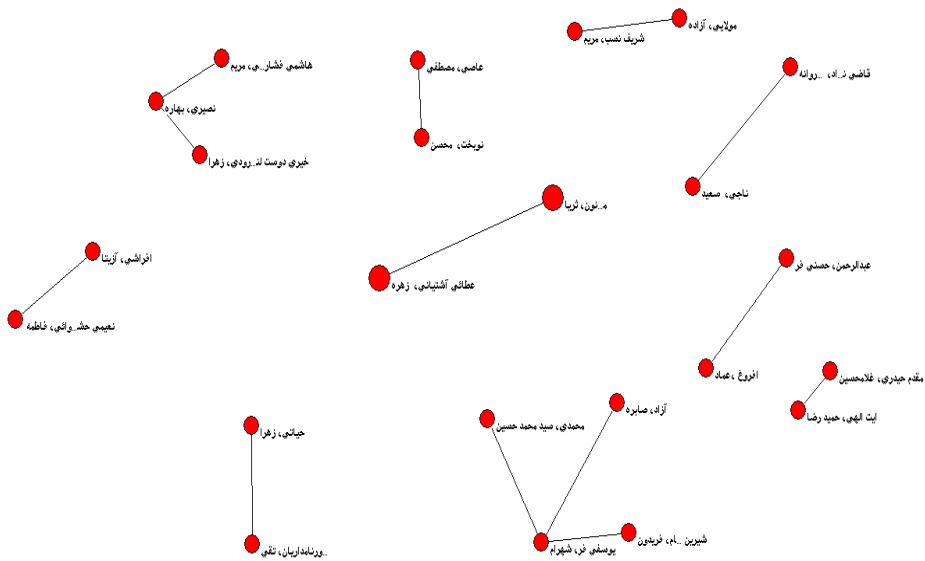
مولایی، آزاده
شریف نسب، مریم
هاشمی قشار...ی، مریم
عاصی، مصطفی
قاضی ن..اد، ..روانه
نصیری، بهاره
نوبخت، محسن
خیری دوست لن..رودی، زهرا
ناجی، سعید
م..نون، ثریا
عطائی آشتیانی، زهره
افراشی، آزیتا
عبدالرحمن، حسنی فر
نعیمی حش...وائی، فاطمه
افروغ، عماد
مقدم حیدری، غلامحسین
آیت الهی، حمید رضا
آزاد، صابره
محمدی، سید محمد حسین
حیاتی، زهرا
شیرین ...ام، فریدون
یوسفی فر، شهرام
..ورنامداریان، تقی